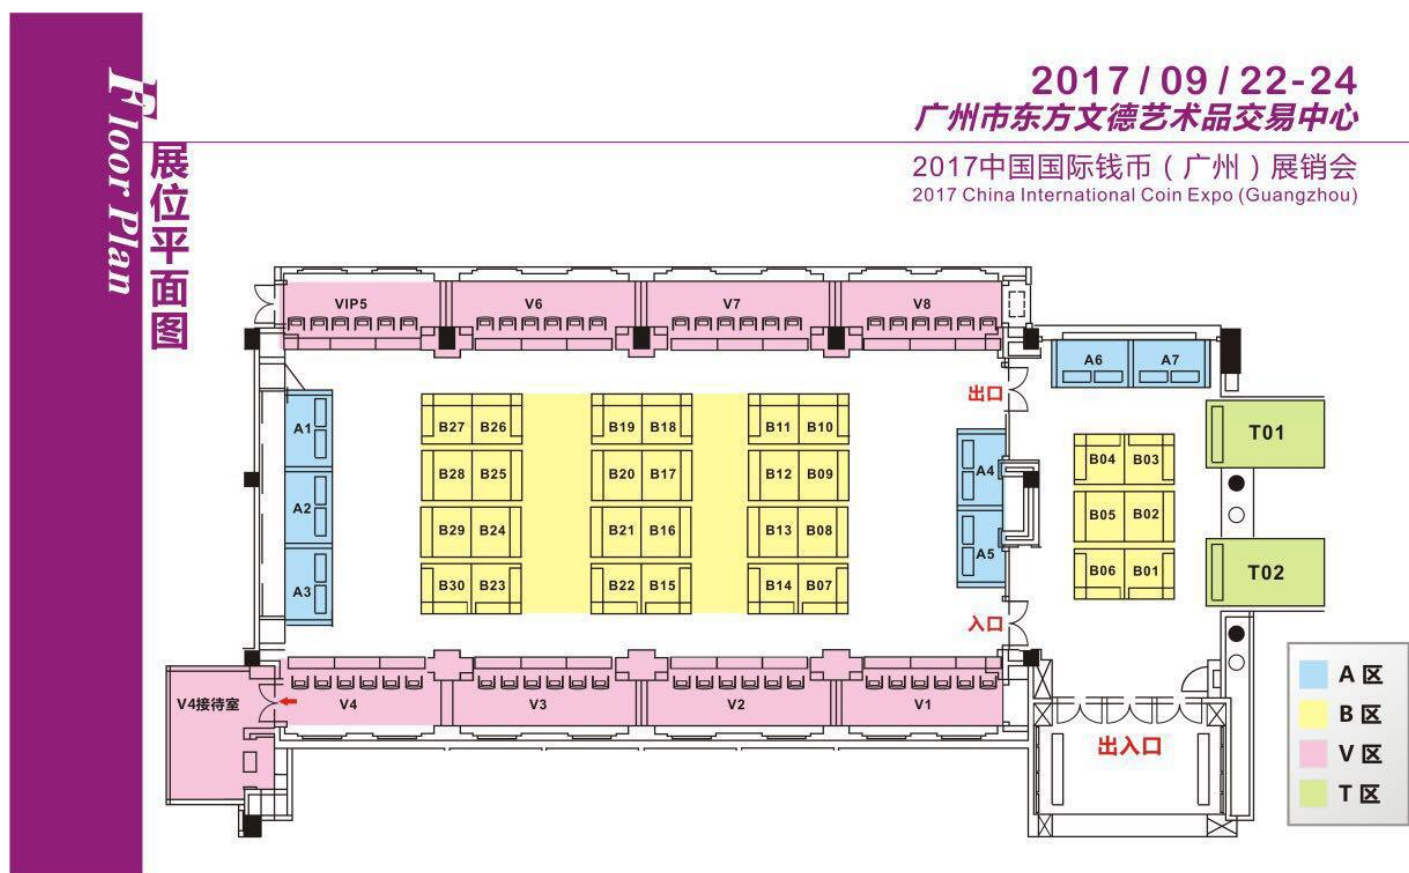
Floor Plan
展位平面图

2017 / 09 / 22-24
广州市东方文德艺术品交易中心
2017中国国际钱币（广州）展销会
2017 China International Coin Expo (Guangzhou)

VIP5 V6 V7 V8
A6 A7
出口
A1 A2 A3
B27 B26 B28 B25 B29 B24 B30 B23
B19 B18 B20 B17 B21 B16 B22 B15
B11 B10 B12 B09 B13 B08 B14 B07
A4 A5
B04 B03 B05 B02 B06 B01
T01 T02
入口
V4接待室
V4 V3 V2 V1
出入口

A 区
B 区
V 区
T 区